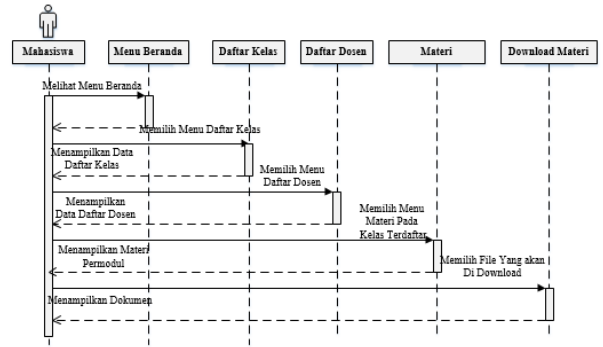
Mahasiswa

Menu Beranda

Daftar Kelas

Daftar Dosen

Materi

Download Materi

Melihat Menu Beranda

Memilih Menu Daftar Kelas

Menampilkan Data Daftar Kelas

Memilih Menu Daftar Dosen

Menampilkan Data Daftar Dosen

Memilih Menu Materi Pada Kelas Terdaftar

Menampilkan Materi Permodul

Memilih File Yang akan Di Download

Menampilkan Dokumen